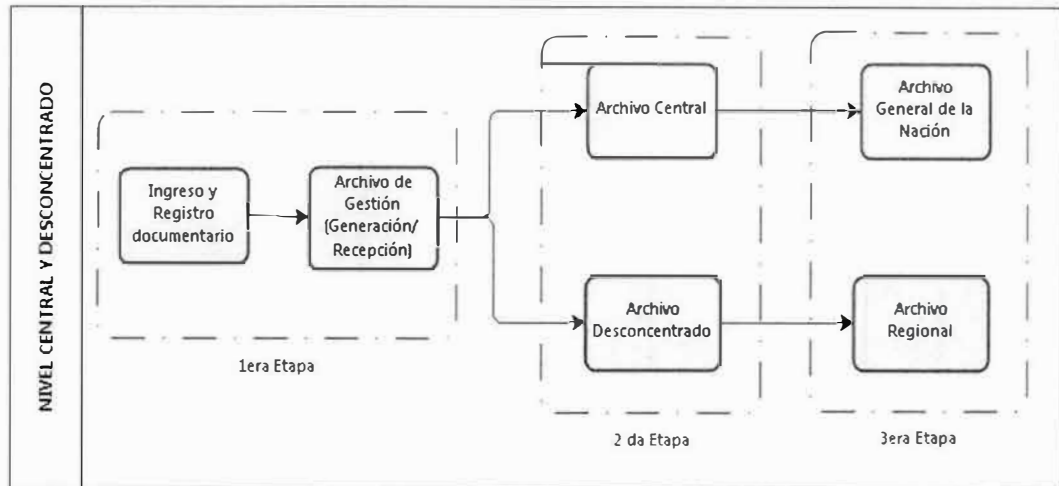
NIVEL CENTRAL Y DESCONCENTRADO

Ingreso y Registro documentario

Archivo de Gestión (Generación/ Recepción)

1era Etapa

Archivo Central

Archivo Desconcentrado

2 da Etapa

Archivo General de la Nación

Archivo Regional

3era Etapa